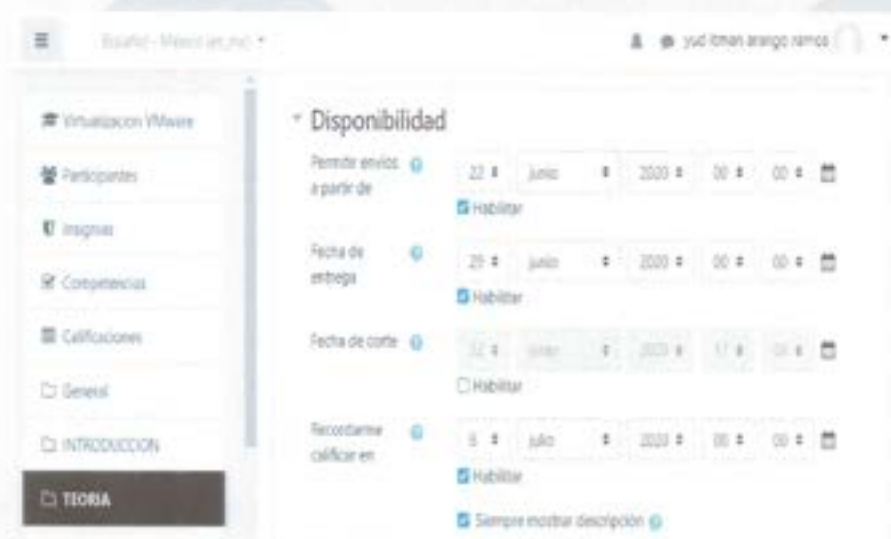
Español - México (es_mx) ▾

yud itman arango ramos ▾

Virtualizacion VMware

Participantes

Insignias

Competencias

Calificaciones

General

INTRODUCCION

TEORIA

Disponibilidad

Permitir envíos a partir de
22 junio 2020 00 00
Habilitar

Fecha de entrega
29 junio 2020 00 00
Habilitar

Fecha de corte
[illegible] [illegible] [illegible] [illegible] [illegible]
Habilitar

Recordarme calificar en
6 julio 2020 00 00
Habilitar

Siempre mostrar descripción